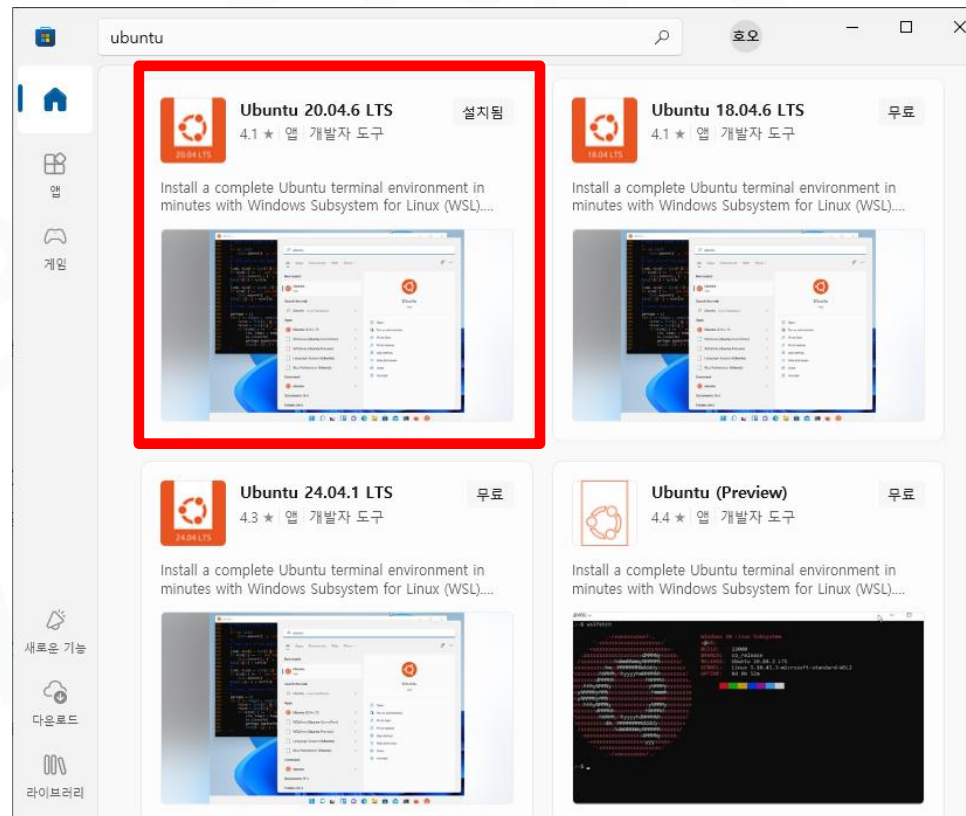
ubuntu

호오

앱

게임

새로운 기능

다운로드

라이브러리

20.04 LTS

Ubuntu 20.04.6 LTS

4.1 ★ 앱 개발자 도구

설치됨

Install a complete Ubuntu terminal environment in minutes with Windows Subsystem for Linux (WSL)....

18.04 LTS

Ubuntu 18.04.6 LTS

4.1 ★ 앱 개발자 도구

무료

Install a complete Ubuntu terminal environment in minutes with Windows Subsystem for Linux (WSL)....

24.04 LTS

Ubuntu 24.04.1 LTS

4.3 ★ 앱 개발자 도구

무료

Install a complete Ubuntu terminal environment in minutes with Windows Subsystem for Linux (WSL)....

Ubuntu (Preview)

4.4 ★ 앱 개발자 도구

무료

Install a complete Ubuntu terminal environment in minutes with Windows Subsystem for Linux (WSL)....